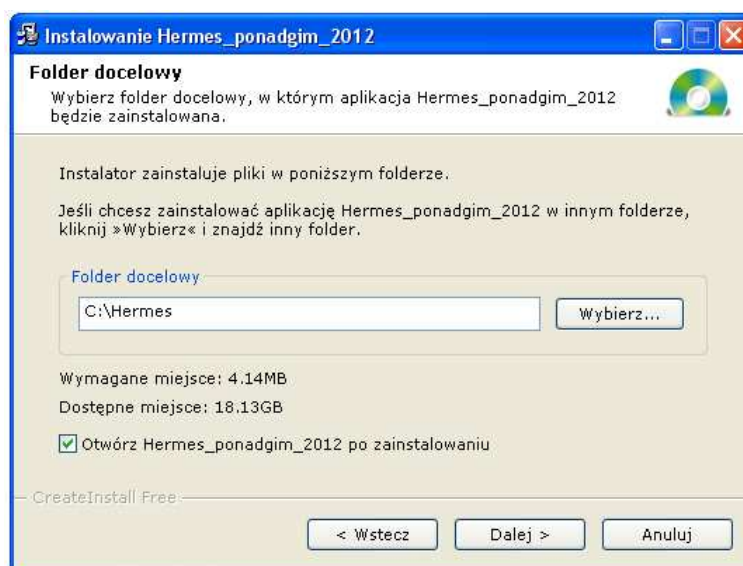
Instalowanie Hermes_ponadgim_2012

Folder docelowy

Wybierz folder docelowy, w którym aplikacja Hermes_ponadgim_2012 będzie zainstalowana.

Instalator zainstaluje pliki w poniższym folderze.

Jeśli chcesz zainstalować aplikację Hermes_ponadgim_2012 w innym folderze, kliknij »Wybierz« i znajdź inny folder.

Folder docelowy

C:\Hermes

Wybierz...

Wymagane miejsce: 4.14MB

Dostępne miejsce: 18.13GB

Otwórz Hermes_ponadgim_2012 po zainstalowaniu

CreateInstall Free

< Wstecz

Dalej >

Anuluj